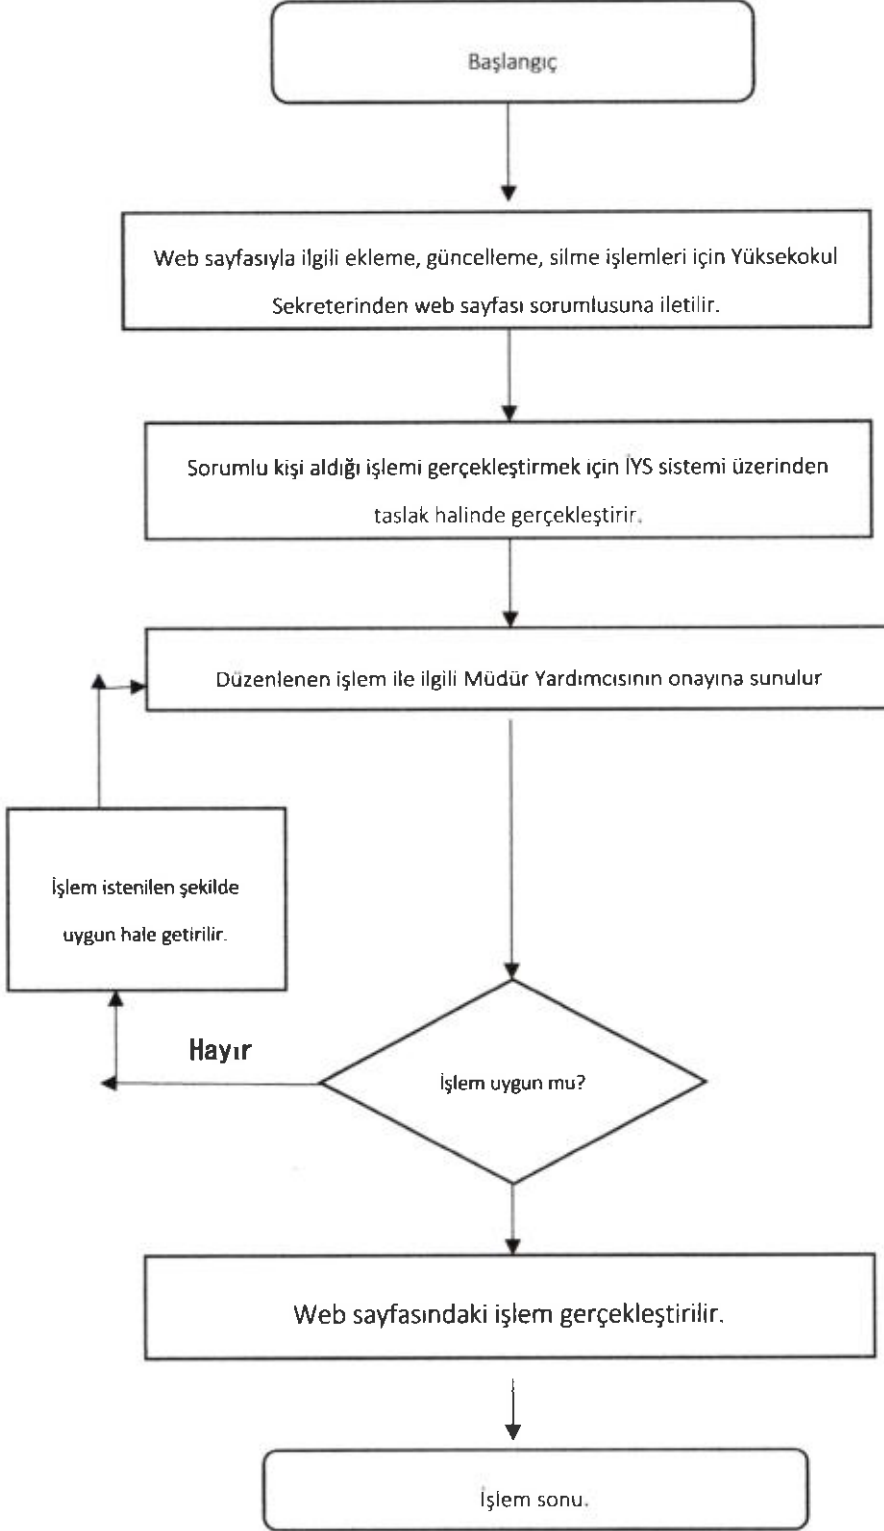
Başlangıç

Web sayfasıyla ilgili ekleme, güncelleme, silme işlemleri için Yüksekokul Sekreterinden web sayfası sorumlusuna iletilir.

Sorumlu kişi aldığı işlemi gerçekleştirmek için İYS sistemi üzerinden taslak halinde gerçekleştirir.

Düzenlenen işlem ile ilgili Müdür Yardımcısının onayına sunulur

İşlem istenilen şekilde uygun hale getirilir.

Hayır

İşlem uygun mu?

Web sayfasındaki işlem gerçekleştirilir.

İşlem sonu.